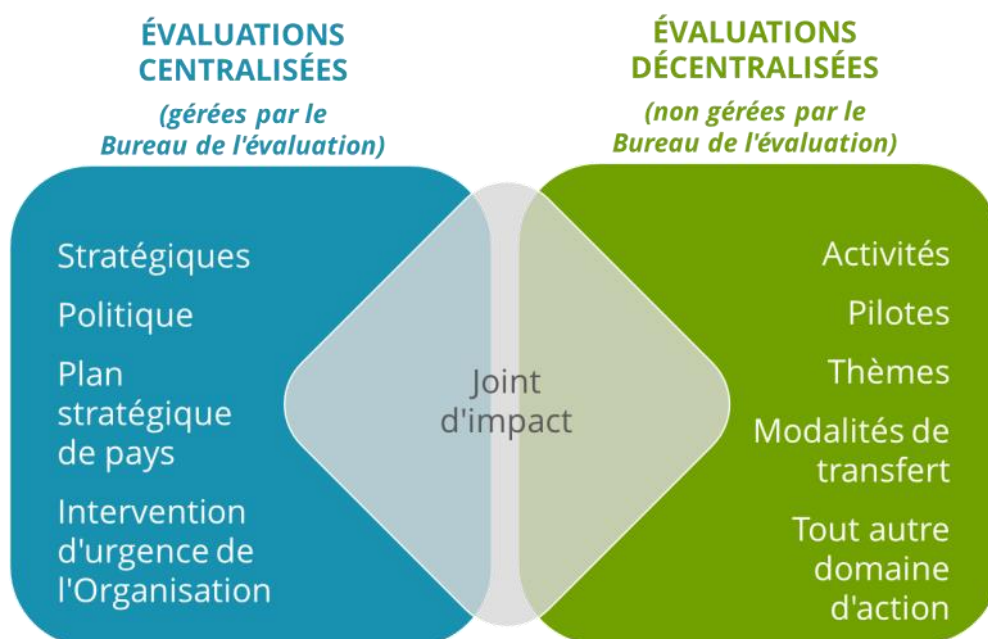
ÉVALUATIONS CENTRALISÉES
(gérées par le Bureau de l'évaluation)

ÉVALUATIONS DÉCENTRALISÉES
(non gérées par le Bureau de l'évaluation)

Stratégiques
Politique
Plan stratégique de pays
Intervention d'urgence de l'Organisation

Joint
d'impact

Activités
Pilotes
Thèmes
Modalités de transfert
Tout autre domaine d'action